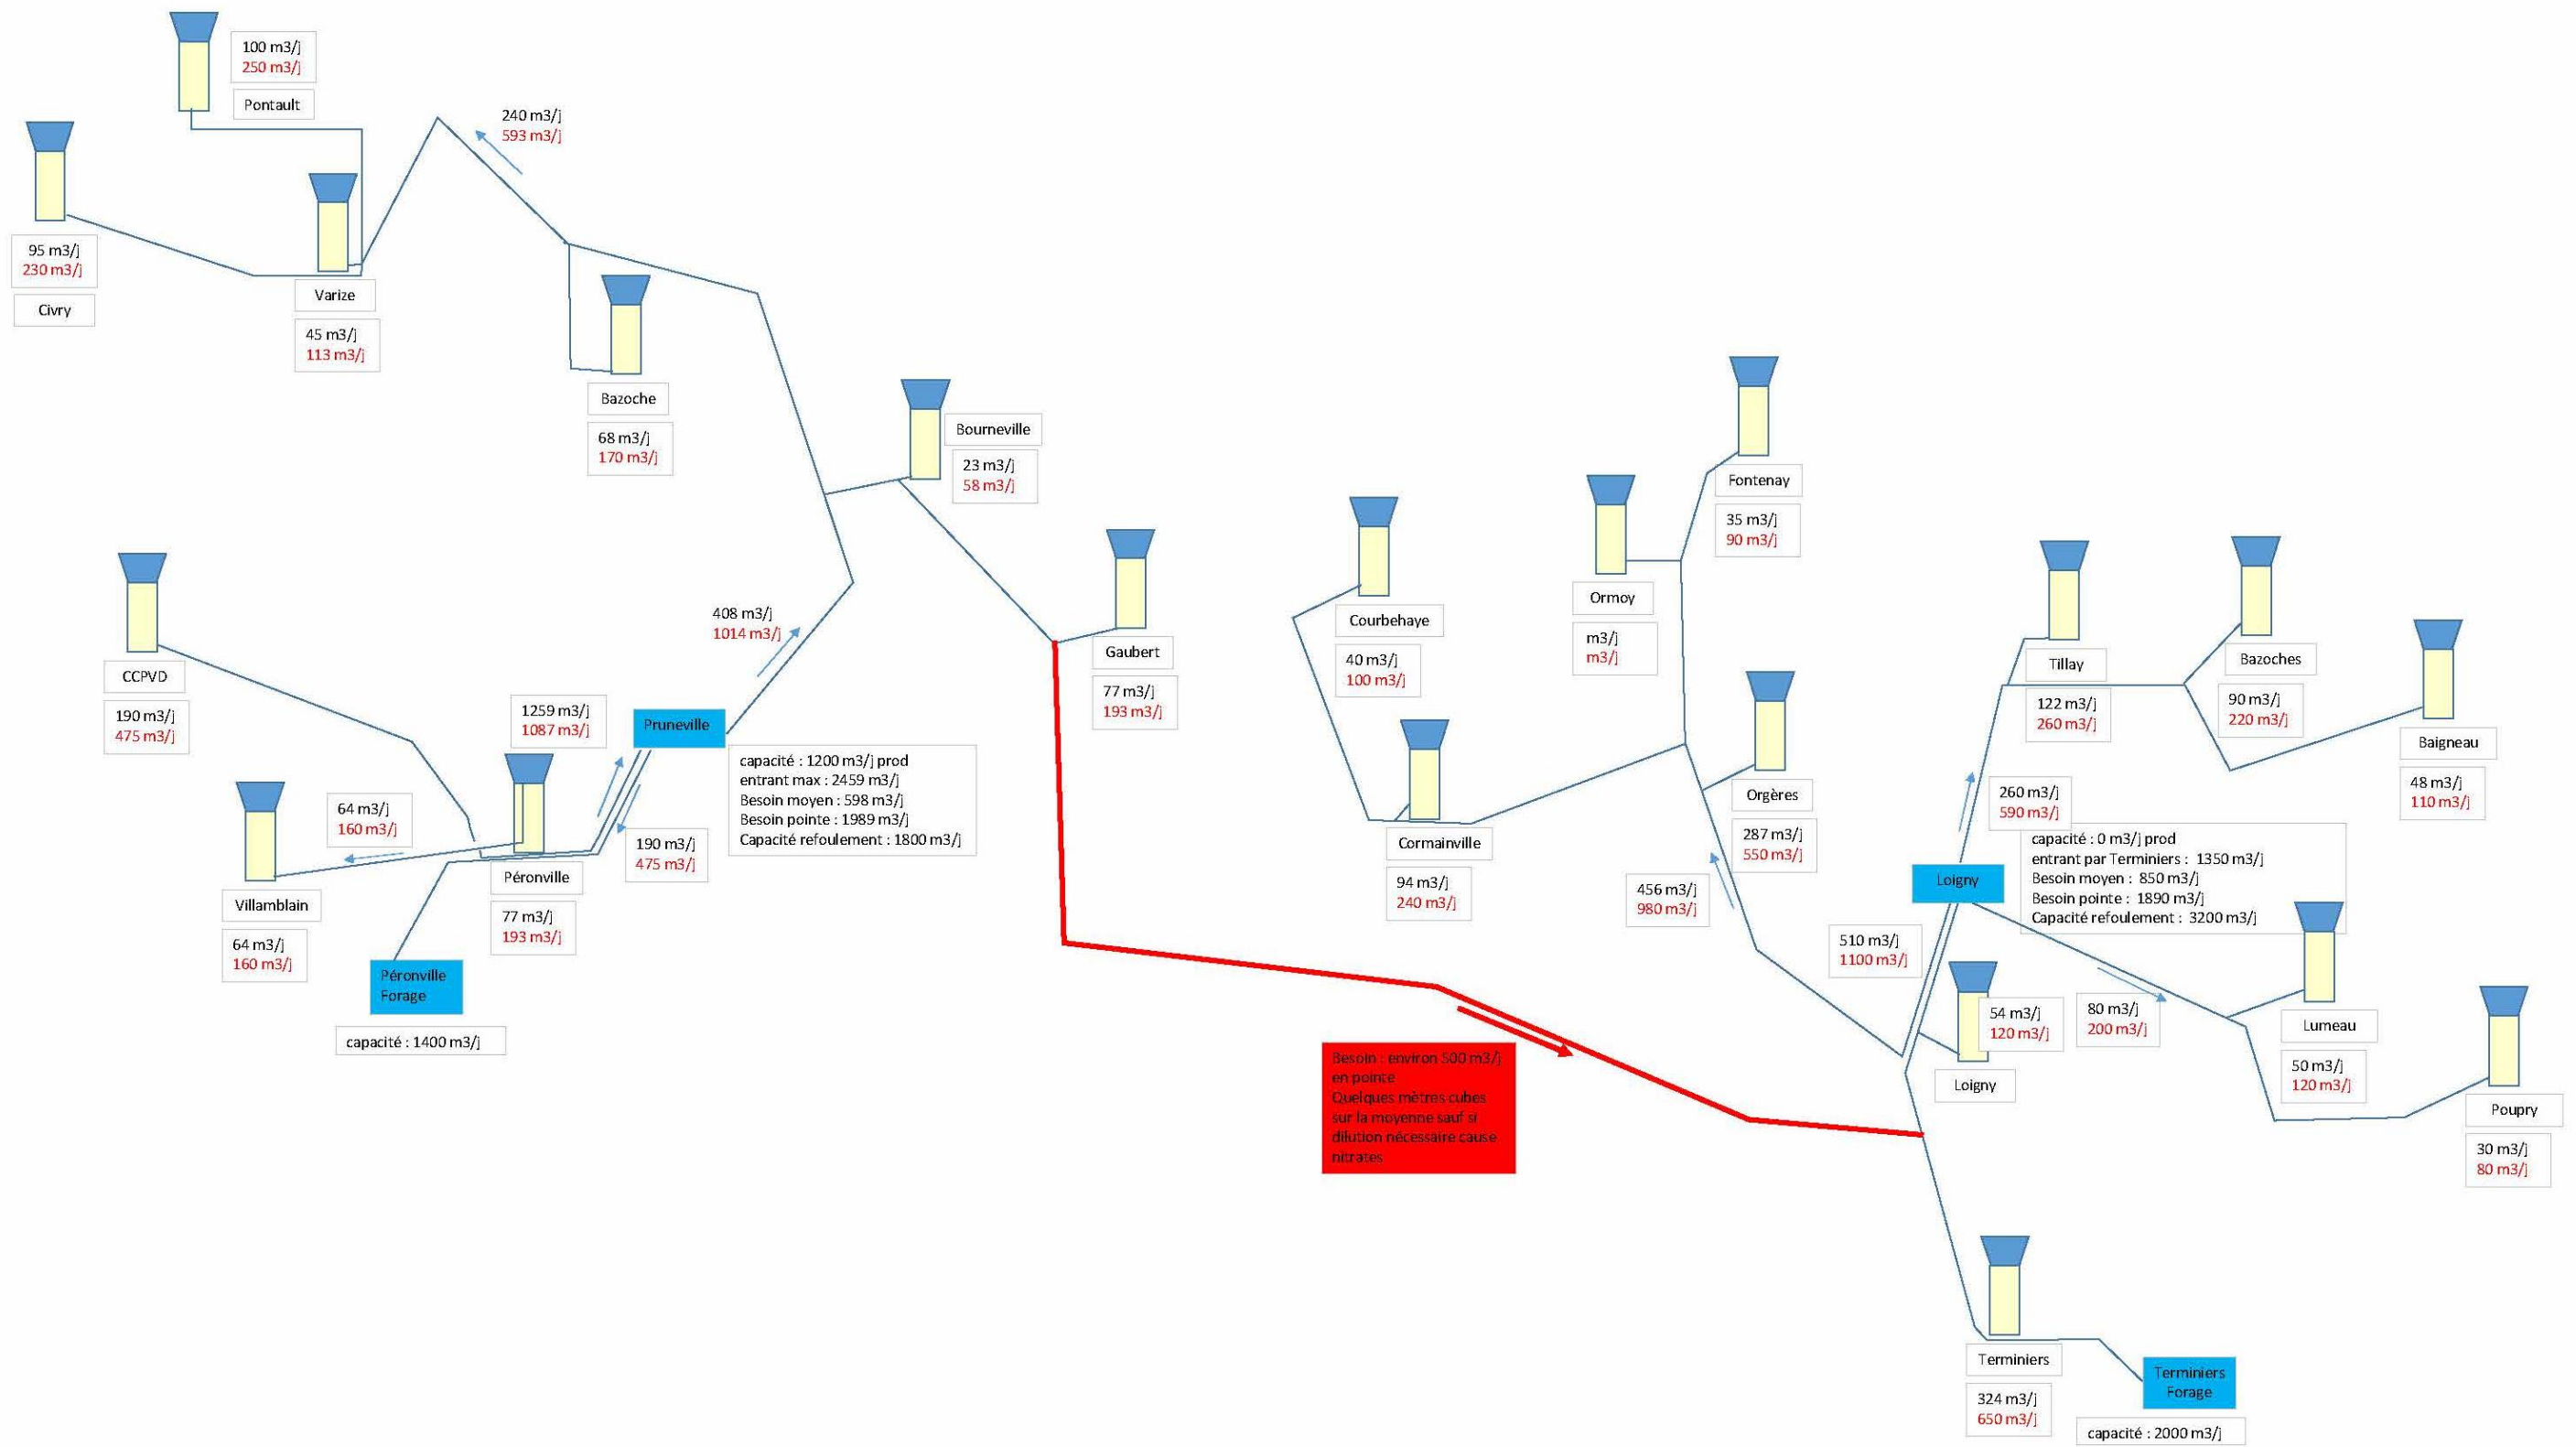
100 m3/j
250 m3/j

Pontault

240 m3/j
593 m3/j

95 m3/j
230 m3/j

Civry

Varize

45 m3/j
113 m3/j

Bazoche

68 m3/j
170 m3/j

Bourneville

23 m3/j
58 m3/j

Fontenay

35 m3/j
90 m3/j

Ormoy

m3/j
m3/j

Courbehaye

40 m3/j
100 m3/j

Gaubert

77 m3/j
193 m3/j

408 m3/j
1014 m3/j

CCPVD

190 m3/j
475 m3/j

1259 m3/j
1087 m3/j

Pruneville

capacité : 1200 m3/j prod
entrant max : 2459 m3/j
Besoin moyen : 598 m3/j
Besoin pointe : 1989 m3/j
Capacité refoulement : 1800 m3/j

64 m3/j
160 m3/j

190 m3/j
475 m3/j

Villamblain

64 m3/j
160 m3/j

Péronville

77 m3/j
193 m3/j

Péronville Forage

capacité : 1400 m3/j

Tillay

122 m3/j
260 m3/j

Bazoches

90 m3/j
220 m3/j

Baigneau

48 m3/j
110 m3/j

Orgères

287 m3/j
550 m3/j

Cormainville

94 m3/j
240 m3/j

456 m3/j
980 m3/j

260 m3/j
590 m3/j

capacité : 0 m3/j prod
entrant par Terminiers : 1350 m3/j
Besoin moyen : 850 m3/j
Besoin pointe : 1890 m3/j
Capacité refoulement : 3200 m3/j

Loigny

510 m3/j
1100 m3/j

54 m3/j
120 m3/j

Loigny

80 m3/j
200 m3/j

Lumeau

50 m3/j
120 m3/j

Poupry

30 m3/j
80 m3/j

Besoin : environ 500 m3/j en pointe
Quelques mètres cubes sur la moyenne sauf si dilution nécessaire cause nitrates

Terminiers

324 m3/j
650 m3/j

Terminiers Forage

capacité : 2000 m3/j